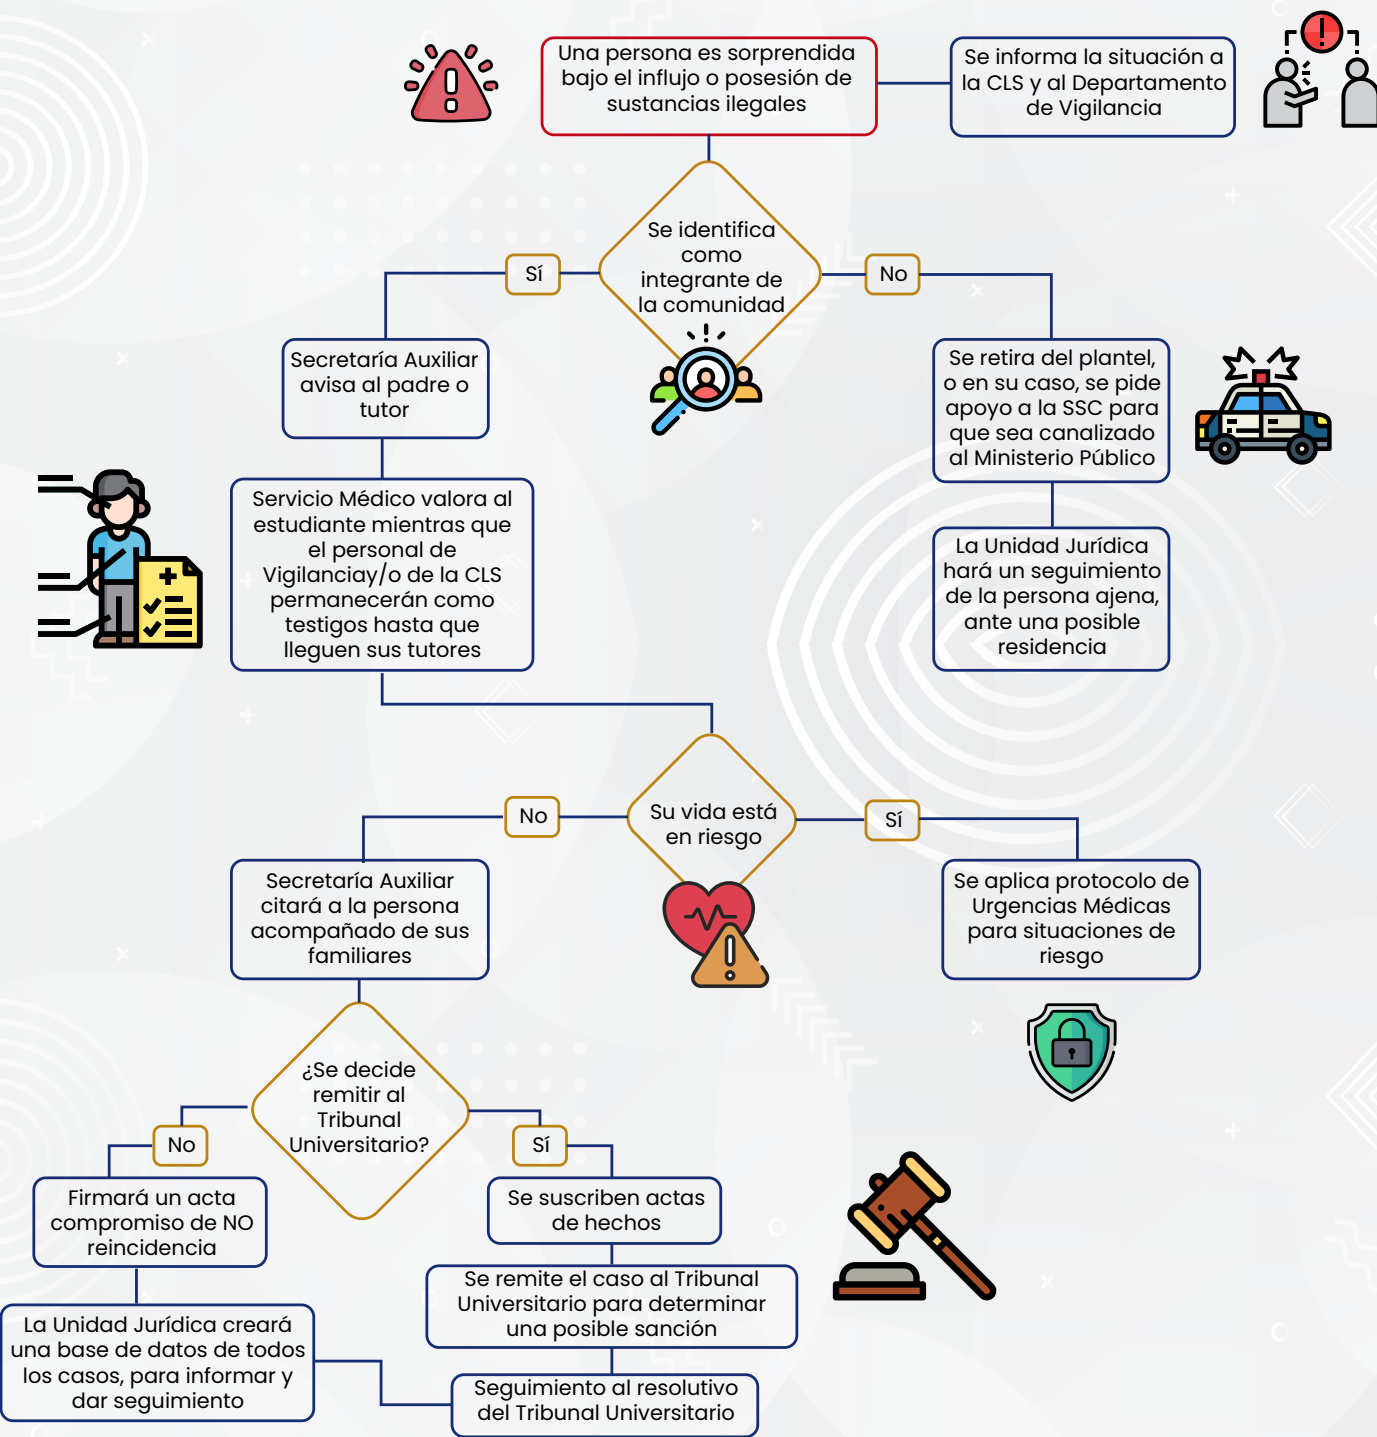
Una persona es sorprendida bajo el influjo o posesión de sustancias ilegales

Se informa la situación a la CLS y al Departamento de Vigilancia

Se identifica como integrante de la comunidad

Sí

No

Secretaría Auxiliar avisa al padre o tutor

Se retira del plantel, o en su caso, se pide apoyo a la SSC para que sea canalizado al Ministerio Público

Servicio Médico valora al estudiante mientras que el personal de Vigilanciay/o de la CLS permanecerán como testigos hasta que lleguen sus tutores

La Unidad Jurídica hará un seguimiento de la persona ajena, ante una posible residencia

Su vida está en riesgo

No

Sí

Secretaría Auxiliar citará a la persona acompañado de sus familiares

Se aplica protocolo de Urgencias Médicas para situaciones de riesgo

¿Se decide remitir al Tribunal Universitario?

No

Sí

Firmará un acta compromiso de NO reincidencia

Se suscriben actas de hechos

Se remite el caso al Tribunal Universitario para determinar una posible sanción

La Unidad Jurídica creará una base de datos de todos los casos, para informar y dar seguimiento

Seguimiento al resolutivo del Tribunal Universitario